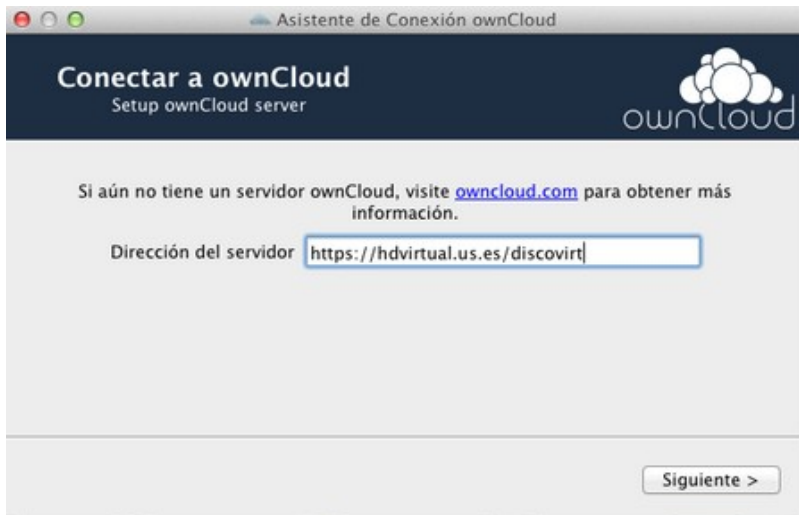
Asistente de Conexión ownCloud

Conectar a ownCloud
Setup ownCloud server

ownCloud

Si aún no tiene un servidor ownCloud, visite owncloud.com para obtener más información.

Dirección del servidor https://hdvirtual.us.es/discovirt

Siguiente >